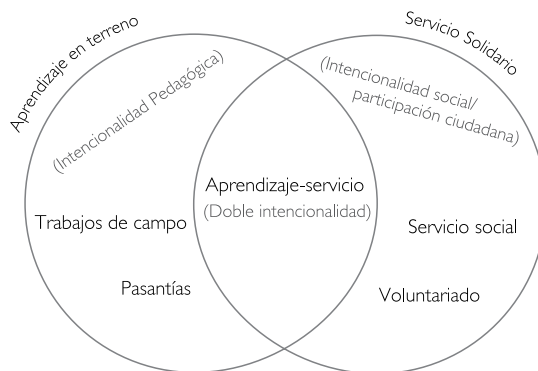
Aprendizaje en terreno

Servicio Solidario

(Intencionalidad Pedagógica)

(Intencionalidad social/ participación ciudadana)

Aprendizaje-servicio
(Doble intencionalidad)

Trabajos de campo

Pasantías

Servicio social

Voluntariado